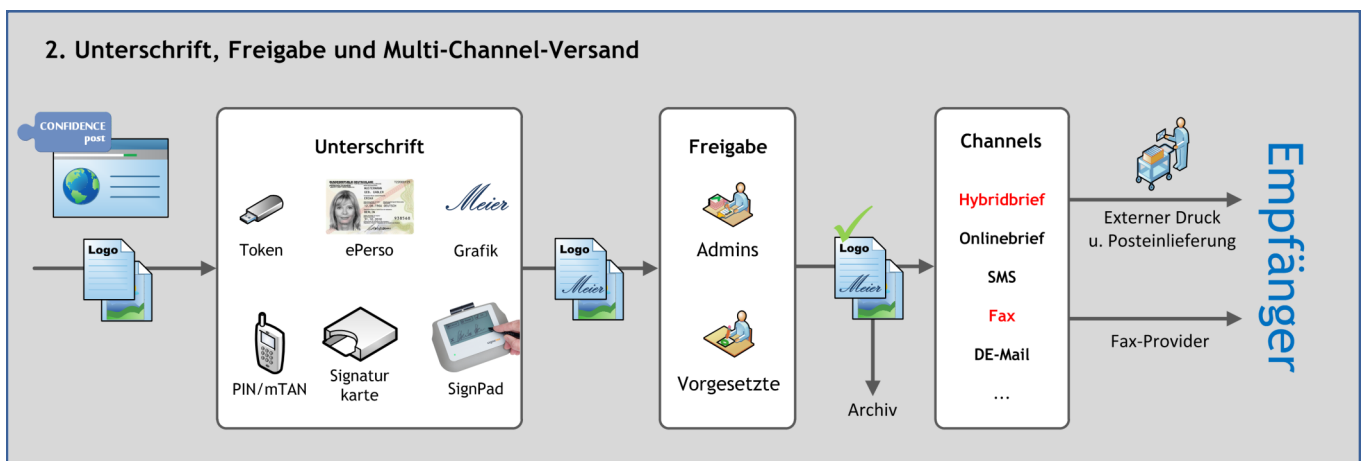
2. Unterschrift, Freigabe und Multi-Channel-Versand

CONFIDENCE post

Logo

Unterschrift

Token

ePerso

Meier

Grafik

PIN/mTAN

Signatur karte

SignPad

Logo

Meier

Freigabe

Admins

Vorgesetzte

Logo

Meier

Archiv

Channels

Hybridbrief

Onlinebrief

SMS

Fax

DE-Mail

...

Externer Druck u. Posteinlieferung

Fax-Provider

Empfänger